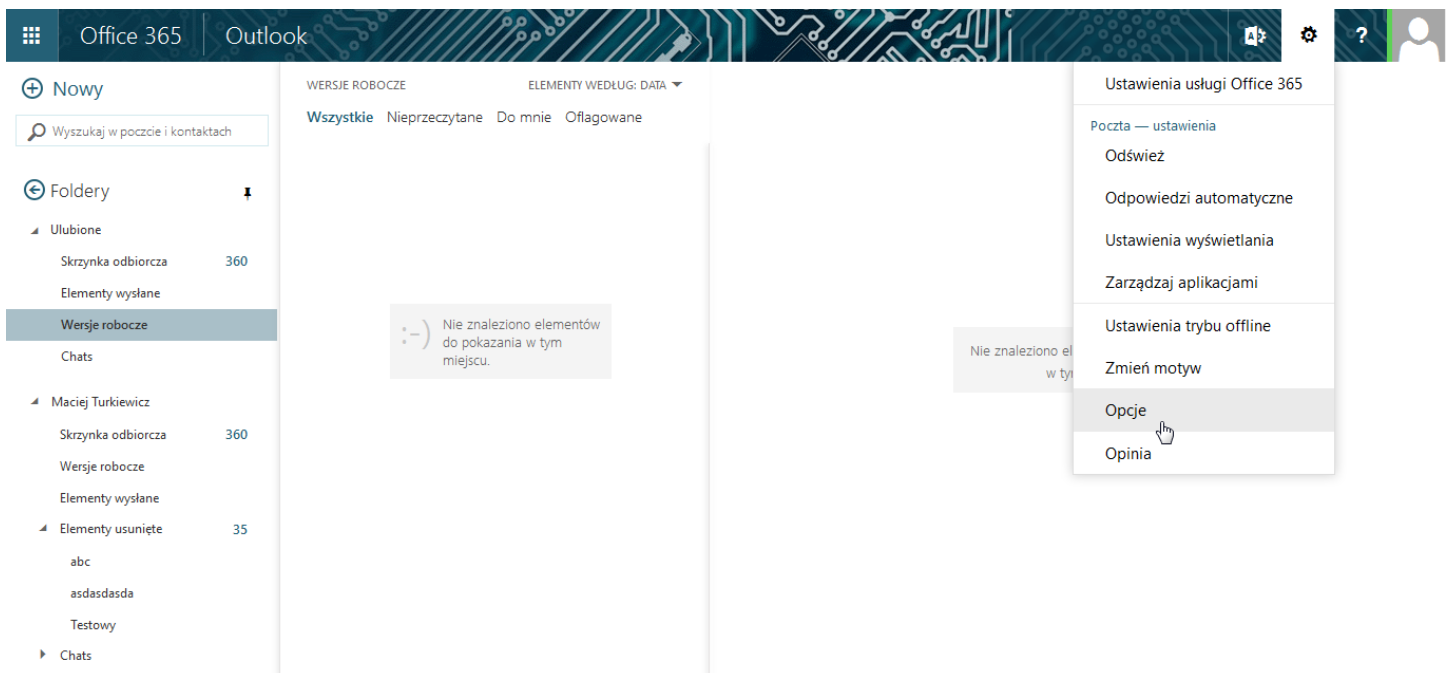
Office 365 Outlook

?

Nowy

Wyszukaj w poczcie i kontaktach

Foldery

Ulubione

Skrzynka odbiorcza 360

Elementy wysłane

Wersje robocze

Chats

Maciej Turkiewicz

Skrzynka odbiorcza 360

Wersje robocze

Elementy wysłane

Elementy usunięte 35

abc

asdasdasda

Testowy

Chats

WERSJE ROBOCZE

ELEMENTY WEDŁUG: DATA

Wszystkie Nieprzeczytane Do mnie Oflagowane

:-) Nie znaleziono elementów do pokazania w tym miejscu.

Nie znaleziono el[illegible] w ty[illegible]

Ustawienia usługi Office 365

Poczta — ustawienia

Odśwież

Odpowiedzi automatyczne

Ustawienia wyświetlania

Zarządzaj aplikacjami

Ustawienia trybu offline

Zmień motyw

Opcje

Opinia